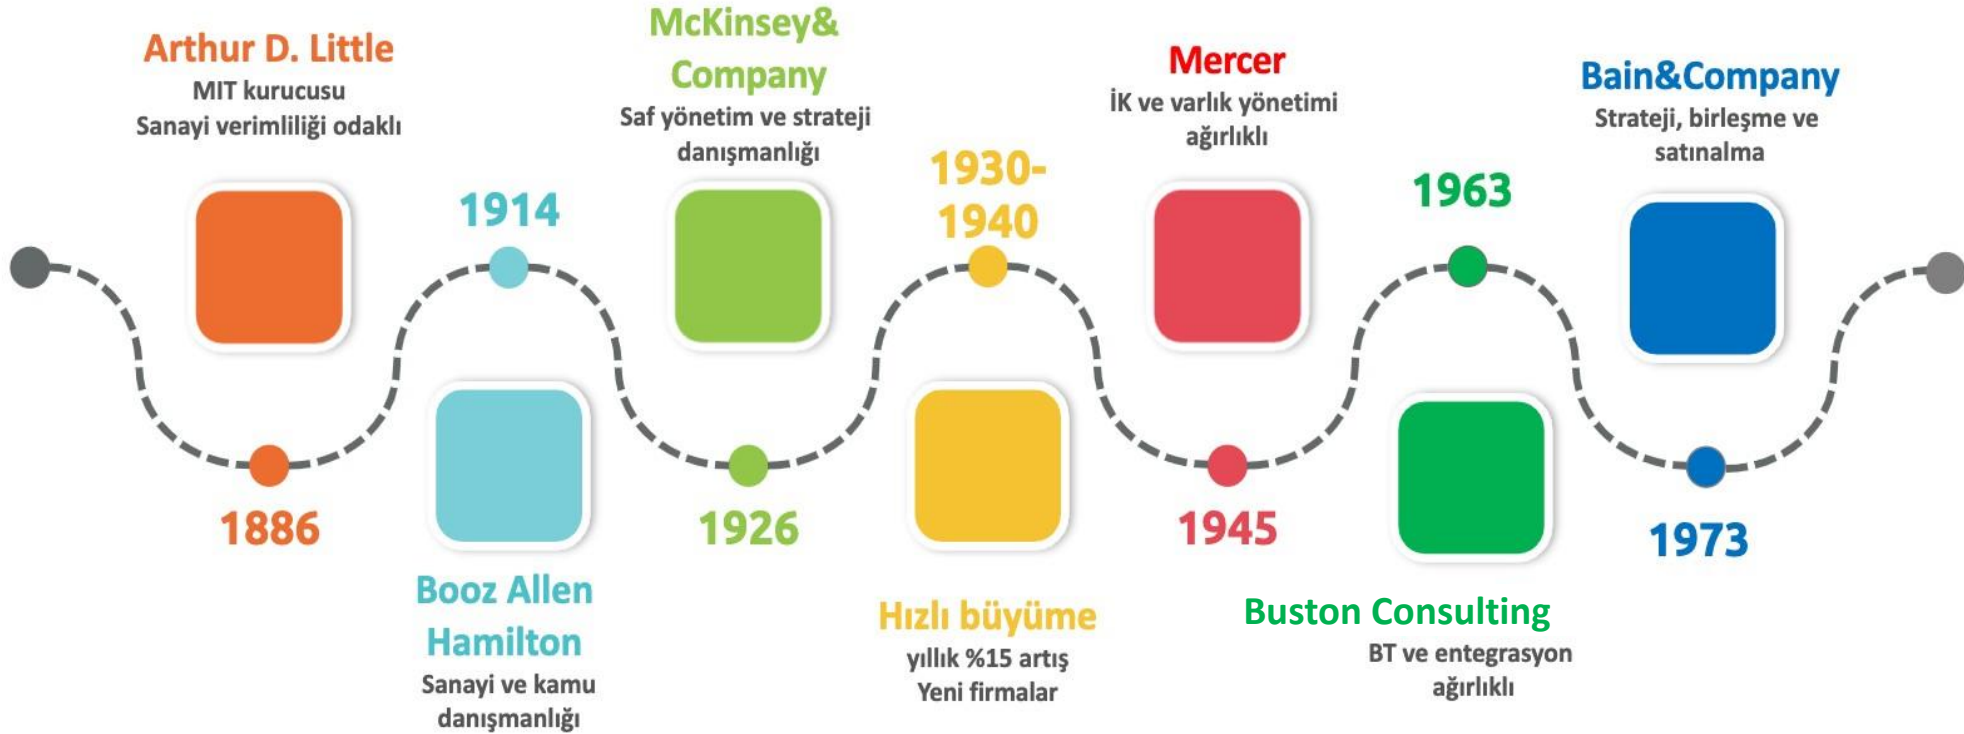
Arthur D. Little
MIT kurucusu
Sanayi verimliliği odaklı

1886

1914

Booz Allen Hamilton
Sanayi ve kamu danışmanlığı

McKinsey& Company
Saf yönetim ve strateji danışmanlığı

1926

1930-1940

Hızlı büyüme
yıllık %15 artış
Yeni firmalar

Mercer
İK ve varlık yönetimi ağırlıklı

1945

1963

Buston Consulting
BT ve entegrasyon ağırlıklı

Bain&Company
Strateji, birleşme ve satınalma

1973